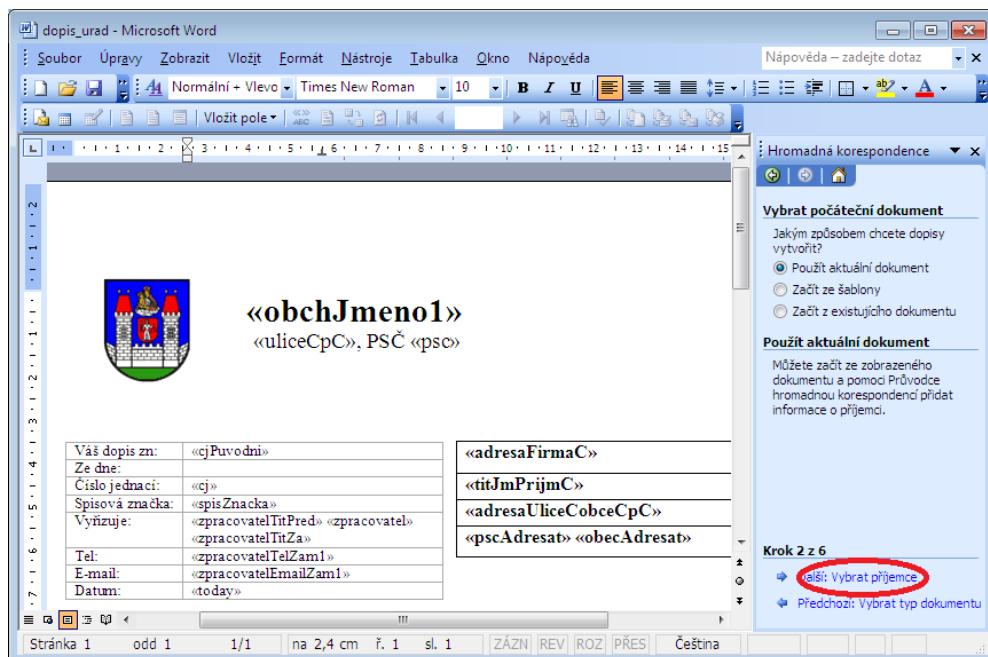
dopis_urad - Microsoft Word

Soubor Úpravy Zobrazit Vložit Formát Nástroje Tabulka Okno Nápověda

Nápověda – zadejte dotaz

Normální + Vlevo | Times New Roman | 10

Vložit pole

Hromadná korespondence

«obchJmeno1»
«uliceCpC», PSČ «psc»

| Váš dopis zn: | «cjPuvodni» |
|---|---|
| Ze dne: | |
| Číslo jednací: | «cj» |
| Spisová značka: | «spisZnacka» |
| Vyřizuje: | «zpracovatelTitPred» «zpracovatel» «zpracovatelTitZa» |
| Tel: | «zpracovatelTelZam1» |
| E-mail: | «zpracovatelEmailZam1» |
| Datum: | «today» |

«adresaFirmaC»
«titJmPrijmC»
«adresaUliceCobceCpC»
«pscAdresat» «obecAdresat»

Vybrat počáteční dokument

Jakým způsobem chcete dopisy vytvořit?

Použít aktuální dokument
Začít ze šablony
Začít z existujícího dokumentu

Použít aktuální dokument

Můžete začít ze zobrazeného dokumentu a pomocí Průvodce hromadnou korespondencí přidat informace o příjemci.

Krok 2 z 6

Další: Vybrat příjemce

Předchozí: Vybrat typ dokumentu

Stránka 1 odd 1 1/1 na 2,4 cm ř. 1 sl. 1 ZÁZN REV ROZ PŘES Čeština